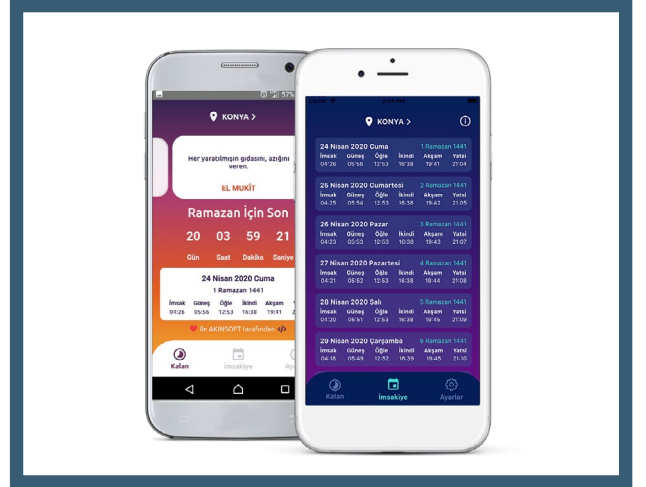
57%

KONYA >

Her yaratılmışın gıdasını, azığını veren.

EL MUKİT

Ramazan İçin Son

20 03 59 21

Gün Saat Dakika Saniye

24 Nisan 2020 Cuma

1 Ramazan 1441

| İmsak | Güneş | Öğle | İkindi | Akşam | Yatsı |
|---|---|---|---|---|---|
| 04:26 | 05:56 | 12:53 | 16:38 | 19:41 | 21:4 |

ile AKINSOFT tarafından

Kalan İmsakiye Ay

KONYA >

24 Nisan 2020 Cuma 1 Ramazan 1441

| İmsak | Güneş | Öğle | İkindi | Akşam | Yatsı |
|---|---|---|---|---|---|
| 04:26 | 05:56 | 12:53 | 16:38 | 19:41 | 21:04 |

25 Nisan 2020 Cumartesi 2 Ramazan 1441

| İmsak | Güneş | Öğle | İkindi | Akşam | Yatsı |
|---|---|---|---|---|---|
| 04:25 | 05:54 | 12:53 | 16:38 | 19:42 | 21:05 |

26 Nisan 2020 Pazar 3 Ramazan 1441

| İmsak | Güneş | Öğle | İkindi | Akşam | Yatsı |
|---|---|---|---|---|---|
| 04:23 | 05:53 | 12:53 | 16:38 | 19:43 | 21:07 |

27 Nisan 2020 Pazartesi 4 Ramazan 1441

| İmsak | Güneş | Öğle | İkindi | Akşam | Yatsı |
|---|---|---|---|---|---|
| 04:21 | 05:52 | 12:53 | 16:38 | 19:44 | 21:08 |

28 Nisan 2020 Salı 5 Ramazan 1441

| İmsak | Güneş | Öğle | İkindi | Akşam | Yatsı |
|---|---|---|---|---|---|
| 04:20 | 05:51 | 12:53 | 16:38 | 19:45 | 21:09 |

29 Nisan 2020 Çarşamba 6 Ramazan 1441

| İmsak | Güneş | Öğle | İkindi | Akşam | Yatsı |
|---|---|---|---|---|---|
| 04:18 | 05:49 | 12:53 | 16:39 | 19:46 | 21:11 |

Kalan İmsakiye Ayarlar